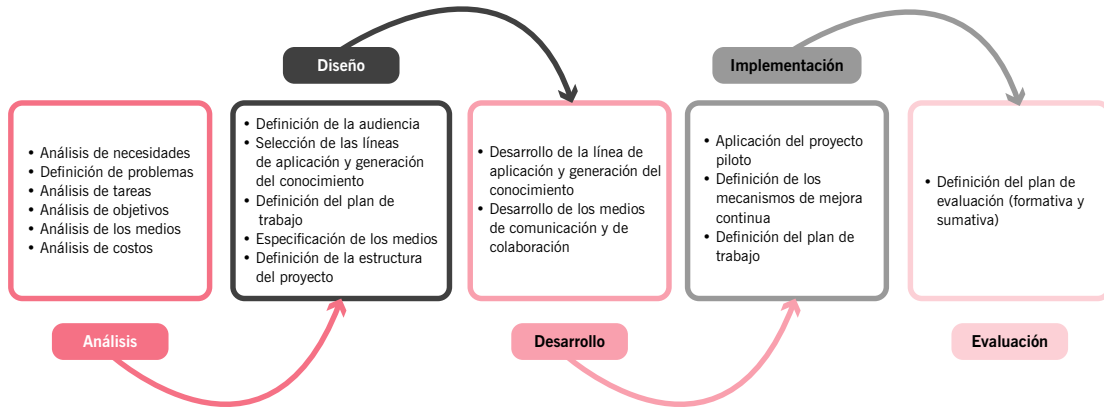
Diseño

Implementación

• Análisis de necesidades
• Definición de problemas
• Análisis de tareas
• Análisis de objetivos
• Análisis de los medios
• Análisis de costos

• Definición de la audiencia
• Selección de las líneas de aplicación y generación del conocimiento
• Definición del plan de trabajo
• Especificación de los medios
• Definición de la estructura del proyecto

• Desarrollo de la línea de aplicación y generación del conocimiento
• Desarrollo de los medios de comunicación y de colaboración

• Aplicación del proyecto piloto
• Definición de los mecanismos de mejora continua
• Definición del plan de trabajo

• Definición del plan de evaluación (formativa y sumativa)

Análisis

Desarrollo

Evaluación